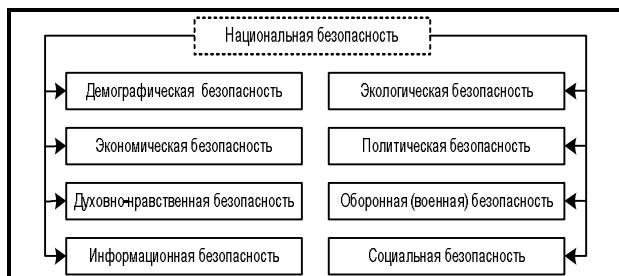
Национальная безопасность

Демографическая безопасность

Экономическая безопасность

Духовно-нравственная безопасность

Информационная безопасность

Экологическая безопасность

Политическая безопасность

Оборонная (военная) безопасность

Социальная безопасность